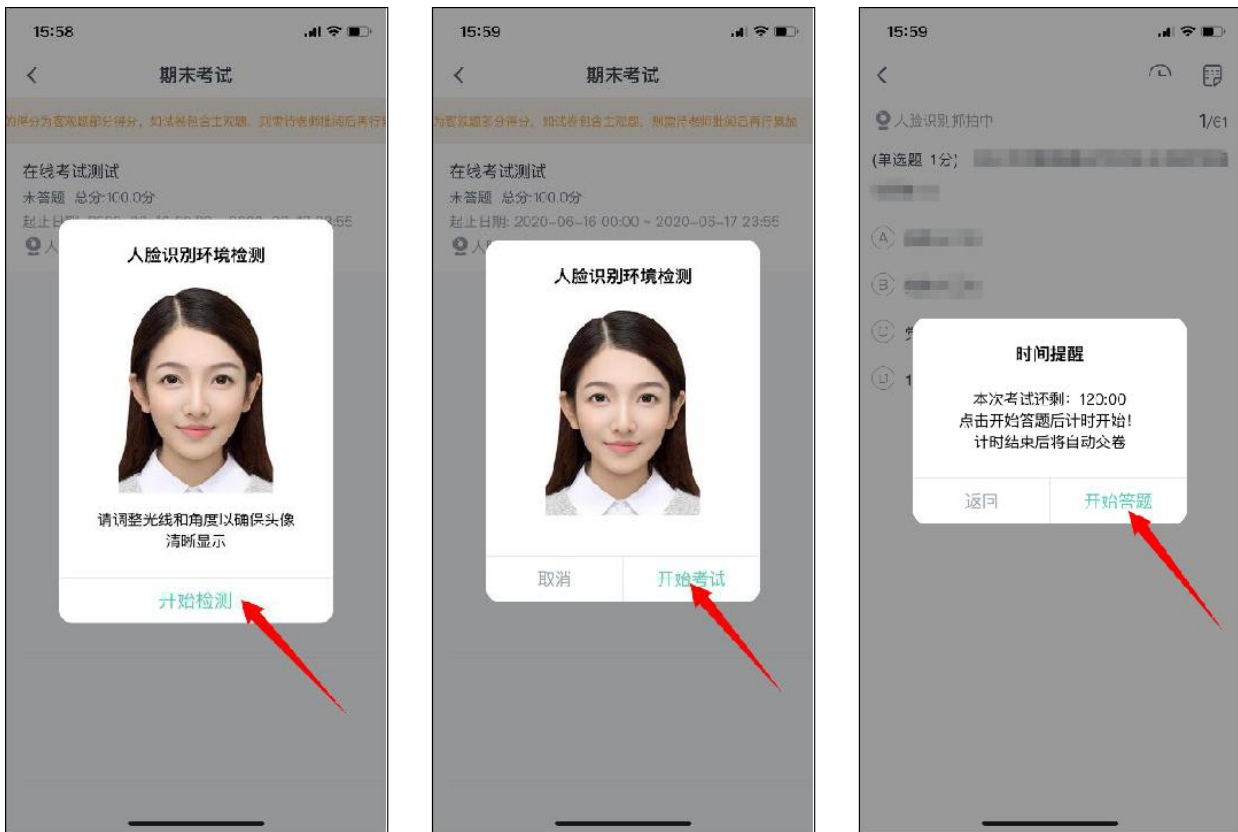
15:58

期末考试

为得分为客观题部分得分，如试卷包含主观题，则需待老师批阅后再行

在线考试测试
未答题 总分:100.0分
起止日期 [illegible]

人脸识别环境检测

请调整光线和角度以确保头像清晰显示

开始检测

15:59

期末考试

为客观题部分得分，如试卷包含主观题，则需待老师批阅后再行累加

在线考试测试
未答题 总分:100.0分
起止日期: 2020-06-16 00:00 ~ 2020-06-17 23:55

人脸识别环境检测

取消

开始考试

15:59

人脸识别抓拍中

1/61

(单选题 1分) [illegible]

A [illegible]

B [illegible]

时间提醒

本次考试还剩：120:00
点击开始答题后计时开始！
计时结束后将自动交卷

返回

开始答题